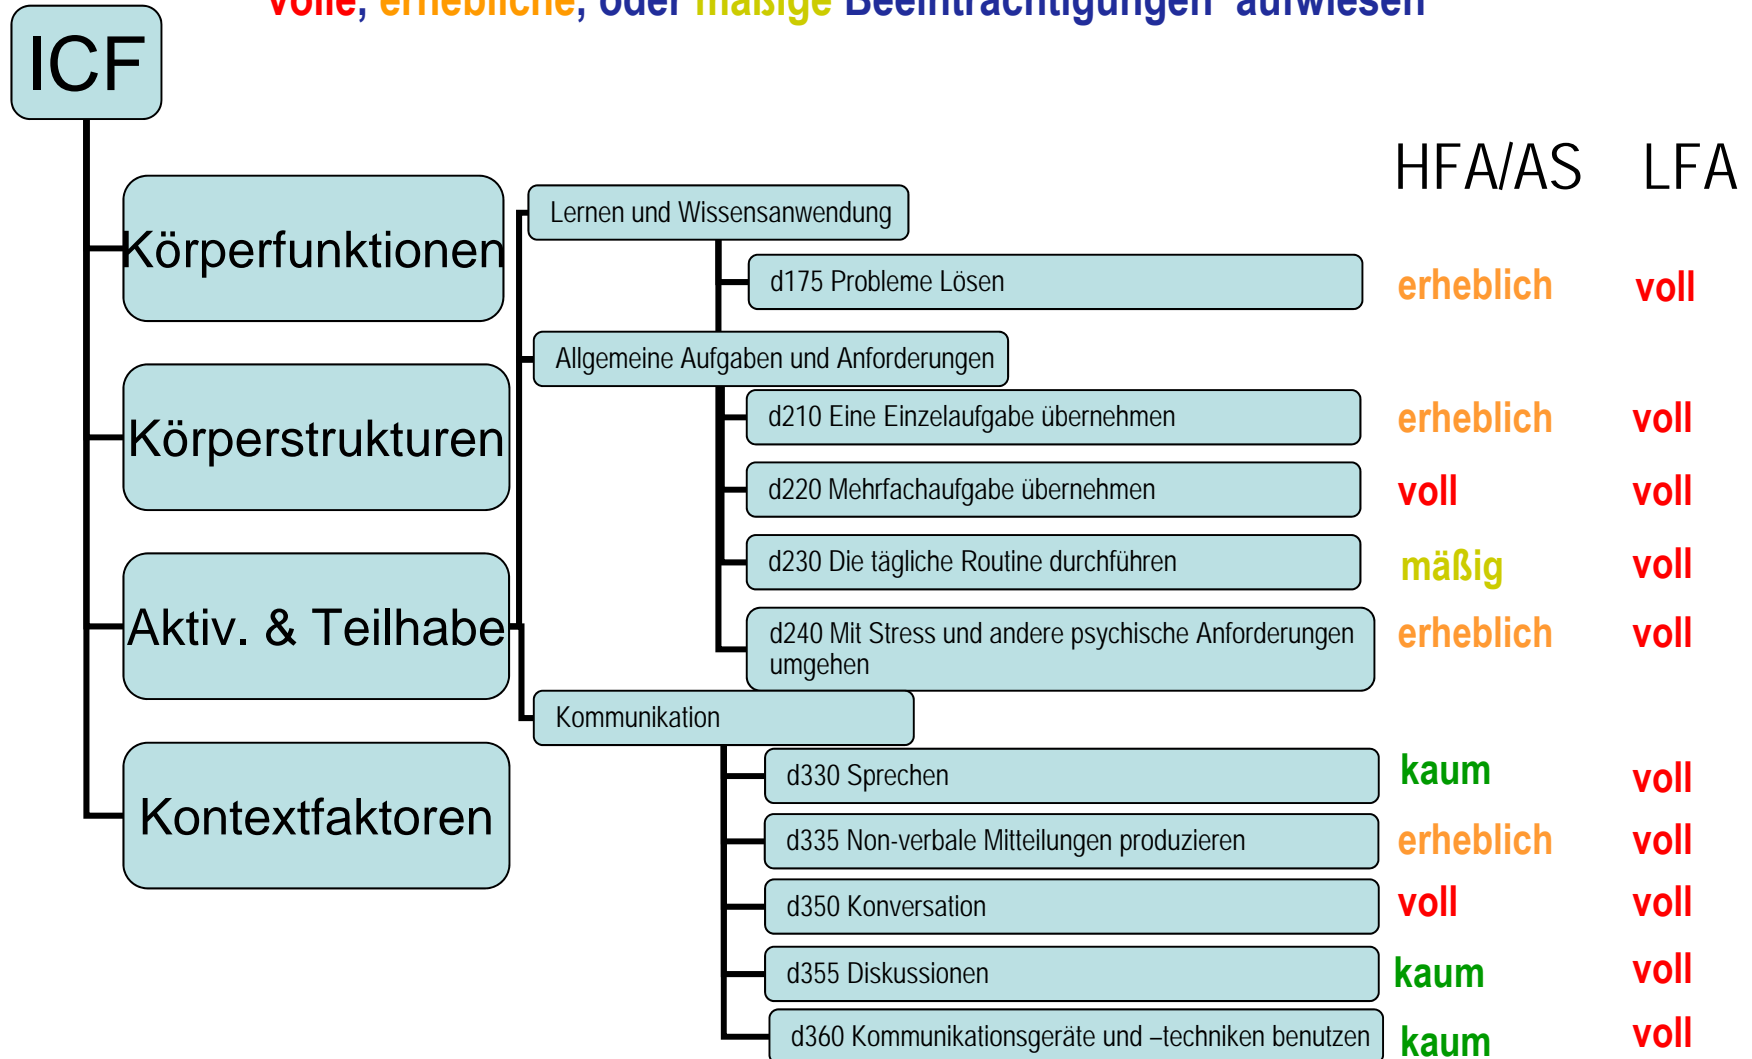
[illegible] Beeinträchtigungen aufweisen

ICF

Körperfunktionen

Körperstrukturen

Aktiv. & Teilhabe

Kontextfaktoren

HFA/AS LFA

Lernen und Wissensanwendung

d175 Probleme Lösen erheblich voll

Allgemeine Aufgaben und Anforderungen

d210 Eine Einzelaufgabe übernehmen erheblich voll

d220 Mehrfachaufgabe übernehmen voll voll

d230 Die tägliche Routine durchführen mäßig voll

d240 Mit Stress und andere psychische Anforderungen umgehen erheblich voll

Kommunikation

d330 Sprechen kaum voll

d335 Non-verbale Mitteilungen produzieren erheblich voll

d350 Konversation voll voll

d355 Diskussionen kaum voll

d360 Kommunikationsgeräte und –techniken benutzen kaum voll